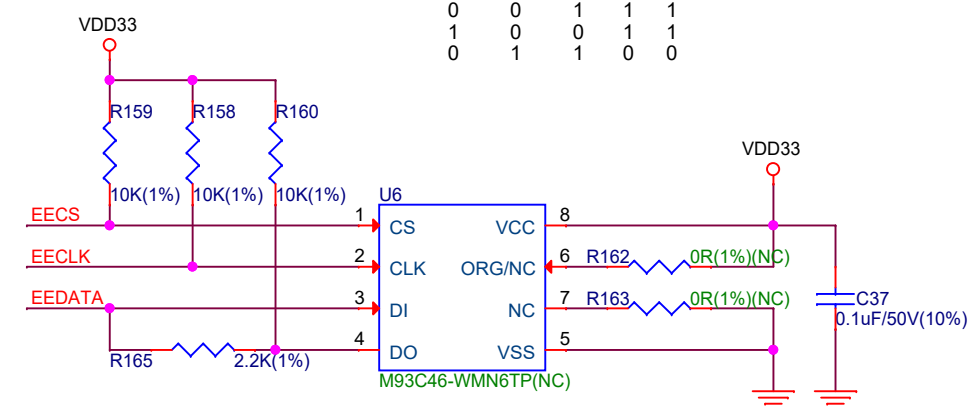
VDD33

| 0 | 0 | 1 | 1 | 1 |
|---|---|---|---|---|
| 1 | 0 | 0 | 1 | 1 |
| 0 | 1 | 1 | 0 | 0 |

R159 R158 R160

10K(1%) 10K(1%) 10K(1%)

VDD33

U6

EECS 1 CS VCC 8

EECLK 2 CLK ORG/NC 6 R162 0R(1%)(NC)

EEDATA 3 DI NC 7 R163 0R(1%)(NC)

C37 0.1uF/50V(10%)

R165 2.2K(1%) 4 DO VSS 5

M93C46-WMN6TP(NC)